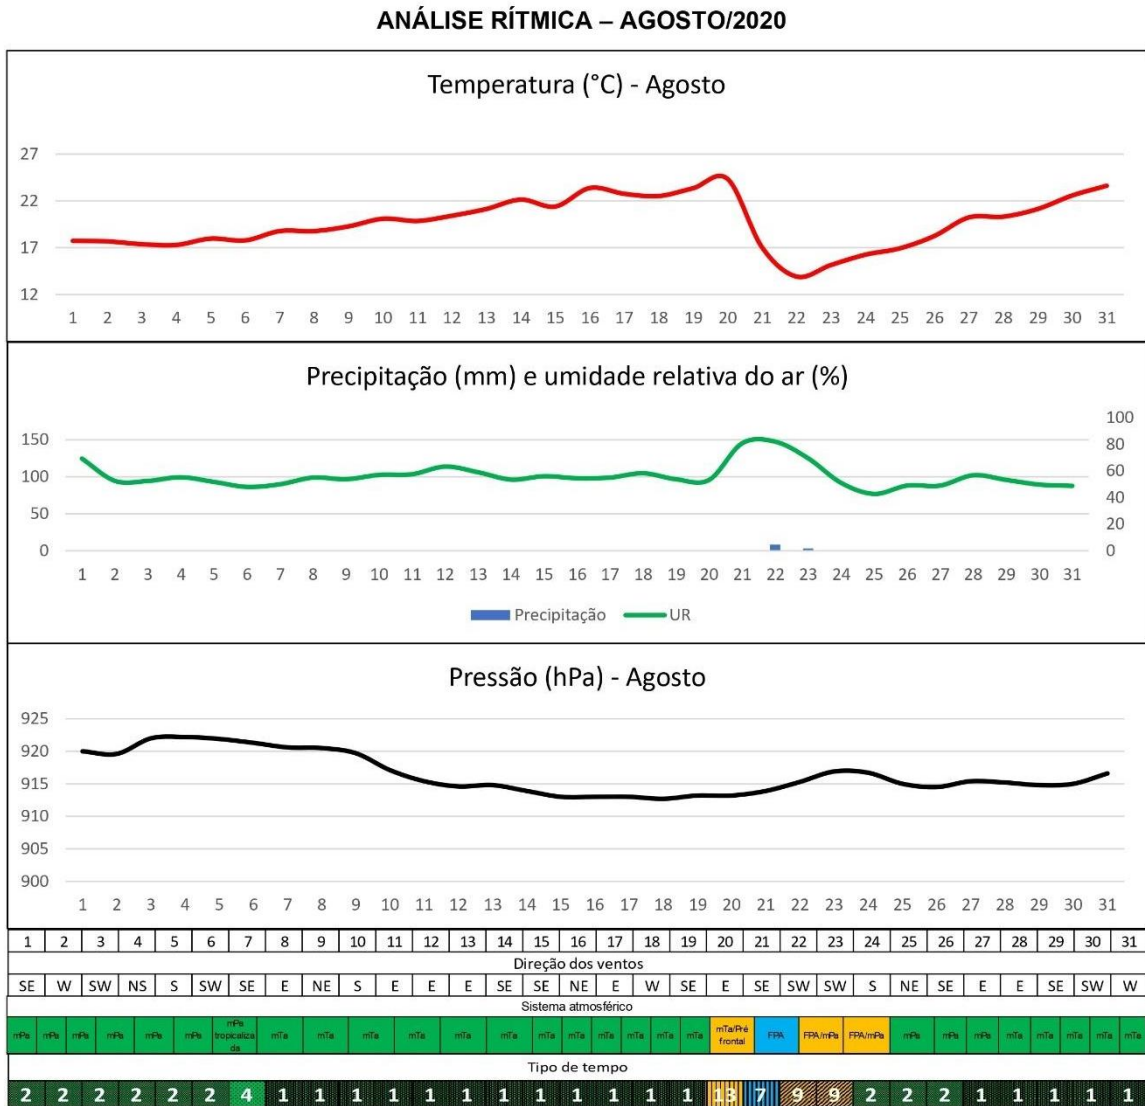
ANÁLISE RÍTMICA – AGOSTO/2020

Temperatura (°C) - Agosto

27
22
17
12

1 2 3 4 5 6 7 8 9 10 11 12 13 14 15 16 17 18 19 20 21 22 23 24 25 26 27 28 29 30 31

Precipitação (mm) e umidade relativa do ar (%)

150
100
50
0

100
80
60
40
20
0

1 2 3 4 5 6 7 8 9 10 11 12 13 14 15 16 17 18 19 20 21 22 23 24 25 26 27 28 29 30 31

Precipitação UR

Pressão (hPa) - Agosto

925
920
915
910
905
900

1 2 3 4 5 6 7 8 9 10 11 12 13 14 15 16 17 18 19 20 21 22 23 24 25 26 27 28 29 30 31

| 1 | 2 | 3 | 4 | 5 | 6 | 7 | 8 | 9 | 10 | 11 | 12 | 13 | 14 | 15 | 16 | 17 | 18 | 19 | 20 | 21 | 22 | 23 | 24 | 25 | 26 | 27 | 28 | 29 | 30 | 31 |
|---|---|---|---|---|---|---|---|---|---|---|---|---|---|---|---|---|---|---|---|---|---|---|---|---|---|---|---|---|---|---|

Direção dos ventos

| SE | W | SW | NS | S | SW | SE | E | NE | S | E | E | E | SE | SE | NE | E | W | SE | E | SE | SW | SW | S | NE | SE | E | E | SE | SW | W |
|---|---|---|---|---|---|---|---|---|---|---|---|---|---|---|---|---|---|---|---|---|---|---|---|---|---|---|---|---|---|---|

Sistema atmosférico

| mPa | mPa | mPa | mPa | mPa | mPa | mPa tropicalizada | mTa | mTa | mTa | mTa | mTa | mTa | mTa | mTa | mTa | mTa | mTa | mTa | mTa/Pré frontal | FPA | FPA/mPa | FPA/mPa | mPa | mPa | mPa | mTa | mTa | mTa | mTa | mTa |
|---|---|---|---|---|---|---|---|---|---|---|---|---|---|---|---|---|---|---|---|---|---|---|---|---|---|---|---|---|---|---|

Tipo de tempo

| 2 | 2 | 2 | 2 | 2 | 2 | 4 | 1 | 1 | 1 | 1 | 1 | 1 | 1 | 1 | 1 | 1 | 1 | 1 | 13 | 7 | 9 | 9 | 2 | 2 | 2 | 1 | 1 | 1 | 1 | 1 |
|---|---|---|---|---|---|---|---|---|---|---|---|---|---|---|---|---|---|---|---|---|---|---|---|---|---|---|---|---|---|---|